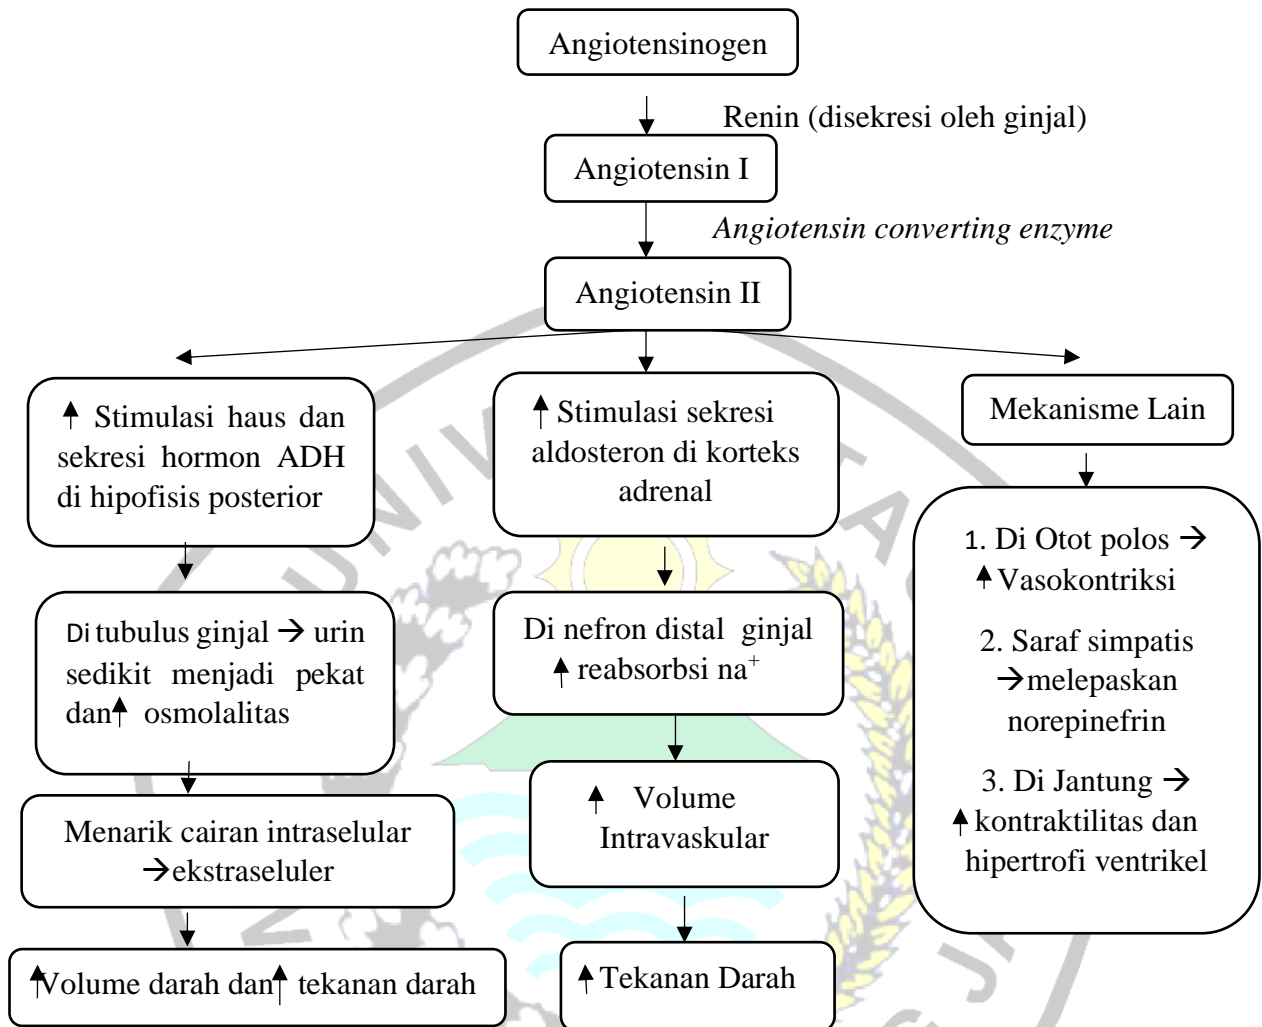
Angiotensinogen

Renin (disekresi oleh ginjal)

Angiotensin I

*Angiotensin converting enzyme*

Angiotensin II

↑ Stimulasi haus dan sekresi hormon ADH di hipofisis posterior

Di tubulus ginjal → urin sedikit menjadi pekat dan ↑ osmolalitas

Menarik cairan intraselular → ekstraseluler

↑ Volume darah dan ↑ tekanan darah

↑ Stimulasi sekresi aldosteron di korteks adrenal

Di nefron distal ginjal ↑ reabsorbsi $na^+$

↑ Volume Intravaskular

↑ Tekanan Darah

Mekanisme Lain

1. Di Otot polos → ↑ Vasokontriksi

2. Saraf simpatis → melepaskan norepinefrin

3. Di Jantung → ↑ kontraktilitas dan hipertrofi ventrikel